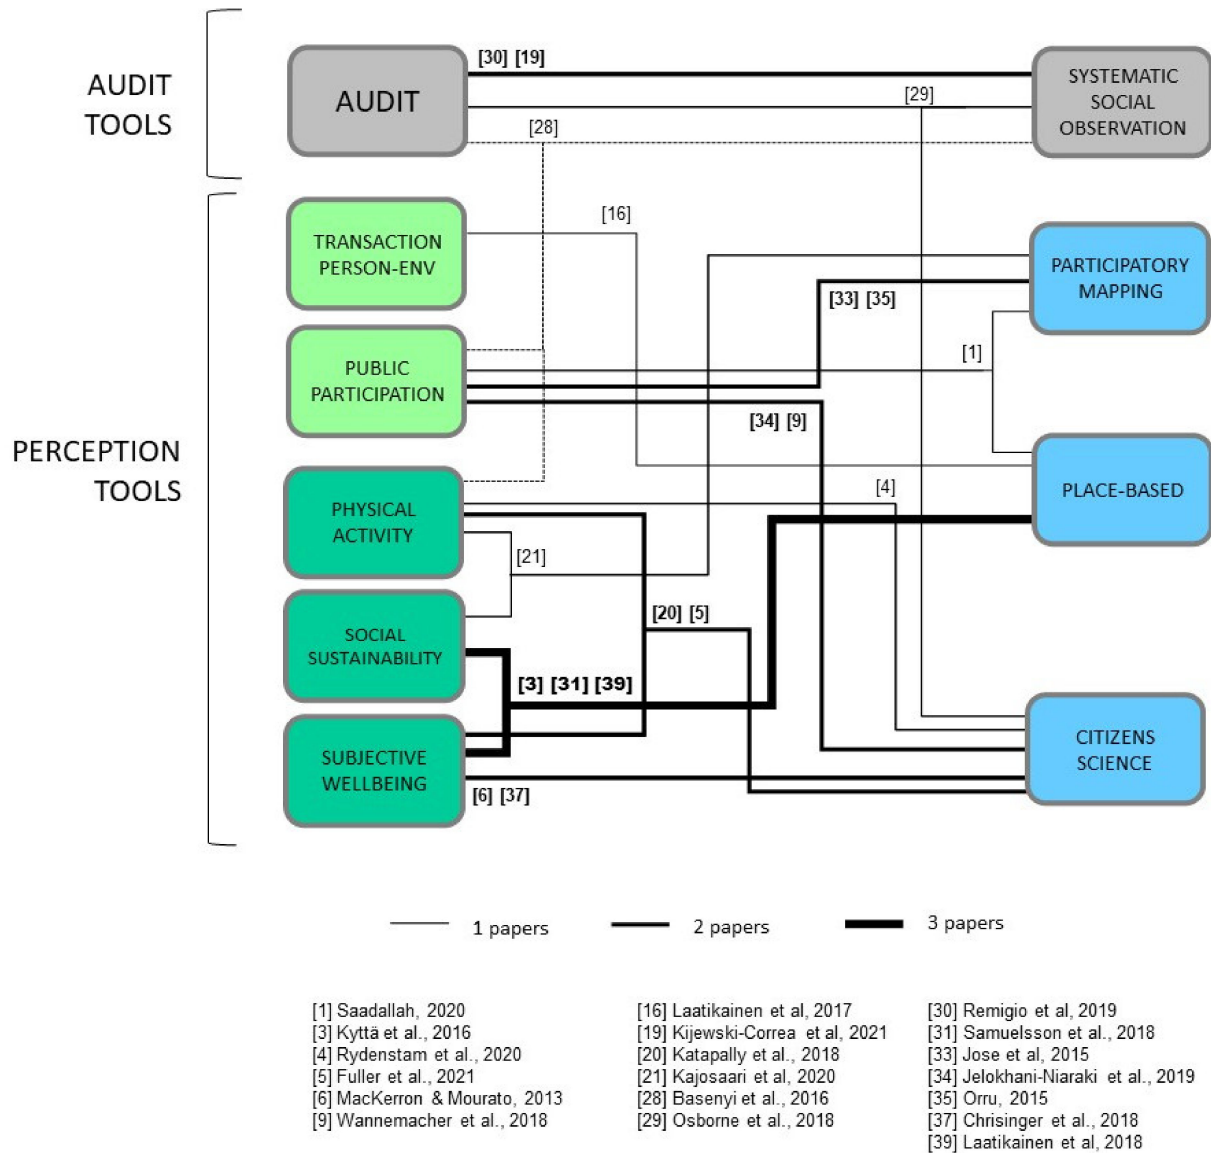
AUDIT TOOLS

AUDIT

[30] [19]

[29]

SYSTEMATIC SOCIAL OBSERVATION

[28]

PERCEPTION TOOLS

TRANSACTION PERSON-ENV

[16]

PARTICIPATORY MAPPING

[33] [35]

PUBLIC PARTICIPATION

[1]

[34] [9]

PHYSICAL ACTIVITY

[4]

PLACE-BASED

[21]

SOCIAL SUSTAINABILITY

[20] [5]

[3] [31] [39]

SUBJECTIVE WELLBEING

CITIZENS SCIENCE

[6] [37]

1 papers

2 papers

3 papers

[1] Saadallah, 2020
[3] Kyttä et al., 2016
[4] Rydenstam et al., 2020
[5] Fuller et al., 2021
[6] MacKerron & Mourato, 2013
[9] Wannemacher et al., 2018

[16] Laatikainen et al, 2017
[19] Kijewski-Correa et al, 2021
[20] Katapally et al., 2018
[21] Kajosaari et al, 2020
[28] Basenyi et al., 2016
[29] Osborne et al., 2018

[30] Remigio et al, 2019
[31] Samuelsson et al., 2018
[33] Jose et al, 2015
[34] Jelokhani-Niaraki et al., 2019
[35] Orru, 2015
[37] Chrisinger et al., 2018
[39] Laatikainen et al, 2018